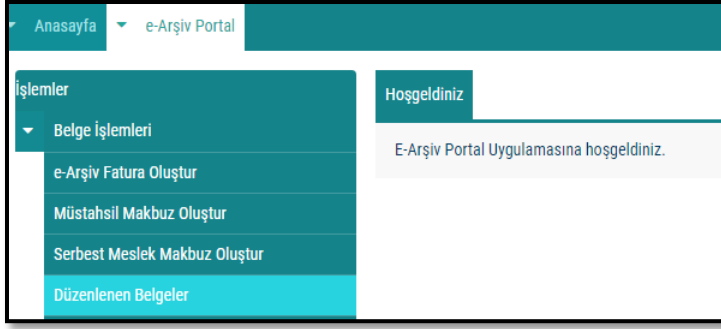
Anasayfa
e-Arşiv Portal

İşlemler
Belge İşlemleri
e-Arşiv Fatura Oluştur
Müstahsil Makbuz Oluştur
Serbest Meslek Makbuz Oluştur
Düzenlenen Belgeler

Hoşgeldiniz

E-Arşiv Portal Uygulamasına hoşgeldiniz.